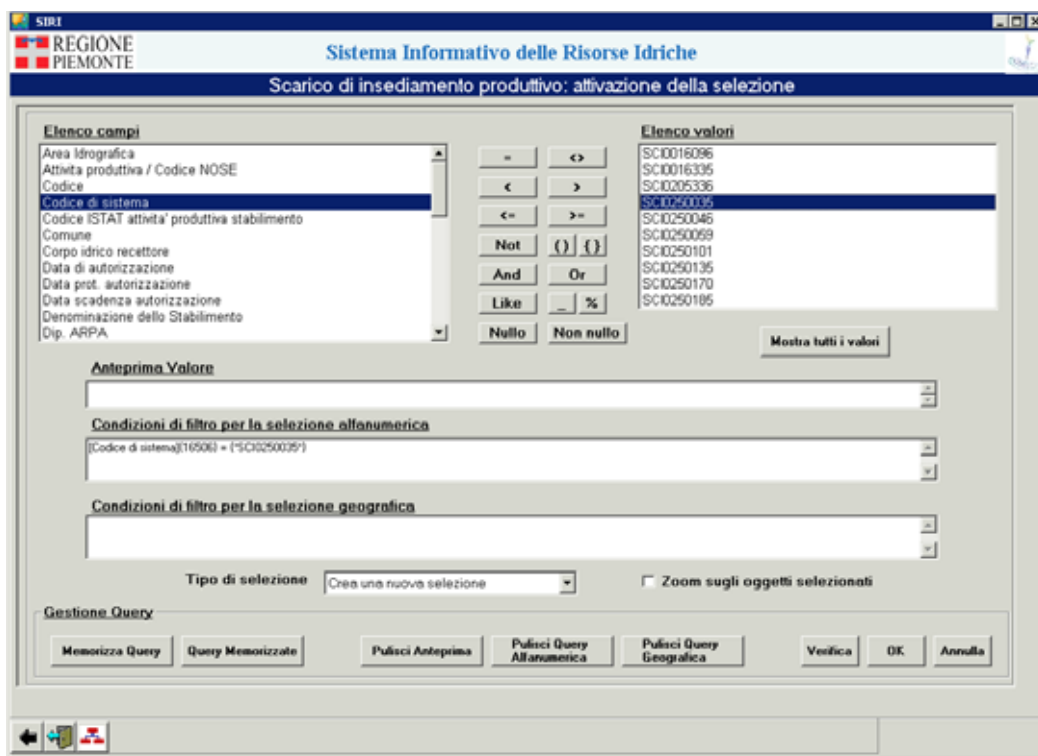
SIRI

REGIONE PIEMONTE

Sistema Informativo delle Risorse Idriche

Scarico di insediamento produttivo: attivazione della selezione

Elenco campi

Area Idrografica
Attivita produttiva / Codice NOSE
Codice
Codice di sistema
Codice ISTAT attivita' produttiva stabilimento
Comune
Corpo idrico recettore
Data di autorizzazione
Data prot. autorizzazione
Data scadenza autorizzazione
Denominazione dello Stabilimento
Dip. ARPA

=
<>
<
>
<=
>=
Not
() {}
And
Or
Like
_
%
Nullo
Non nullo

Elenco valori

SCI0016096
SCI0016335
SCI0205336
SCI0250035
SCI0250046
SCI0250059
SCI0250101
SCI0250135
SCI0250170
SCI0250185

Mostra tutti i valori

Anteprima Valore

Condizioni di filtro per la selezione alfanumerica

[Codice di sistema](16506) = ("SCI0250035")

Condizioni di filtro per la selezione geografica

Tipo di selezione
Crea una nuova selezione

Zoom sugli oggetti selezionati

Gestione Query

Memorizza Query
Query Memorizzate
Pulisci Anteprima
Pulisci Query Alfanumerica
Pulisci Query Geografica
Verifica
OK
Annulla